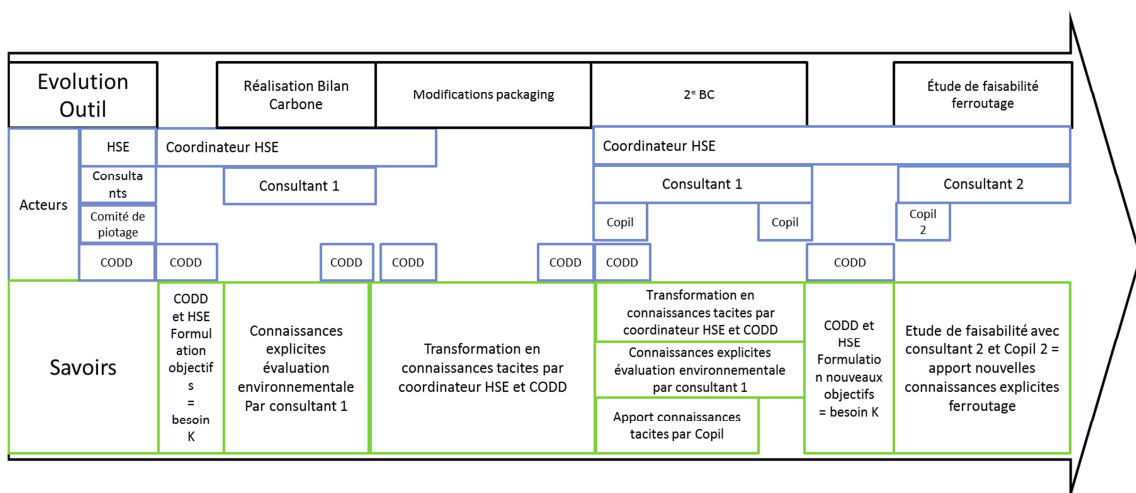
Evolution Outil

Réalisation Bilan Carbone

Modifications packaging

2$^{e}$ BC

Étude de faisabilité ferroutage

Acteurs

HSE

Coordinateur HSE

Coordinateur HSE

Consultants

Consultant 1

Consultant 1

Consultant 2

Comité de piotage

Copil

Copil

Copil 2

CODD

CODD

CODD

CODD

CODD

CODD

CODD

Savoirs

CODD et HSE Formulation objectifs = besoin K

Connaissances explicites évaluation environnementale Par consultant 1

Transformation en connaissances tacites par coordinateur HSE et CODD

Transformation en connaissances tacites par coordinateur HSE et CODD

Connaissances explicites évaluation environnementale par consultant 1

Apport connaissances tacites par Copil

CODD et HSE Formulation nouveaux objectifs = besoin K

Etude de faisabilité avec consultant 2 et Copil 2 = apport nouvelles connaissances explicites ferroutage